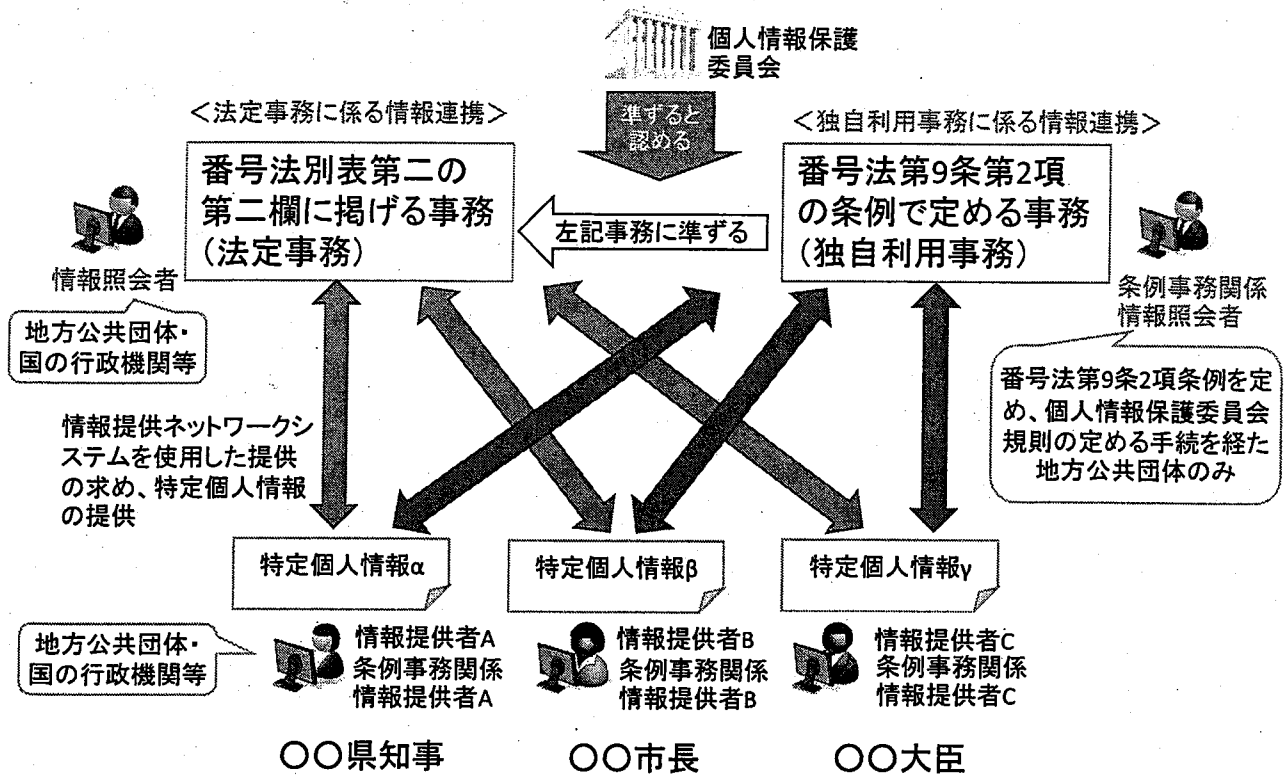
個人情報保護委員会

準ずると認める

<法定事務に係る情報連携>

番号法別表第二の第二欄に掲げる事務(法定事務)

<独自利用事務に係る情報連携>

番号法第9条第2項の条例で定める事務(独自利用事務)

左記事務に準ずる

情報照会者

地方公共団体・国の行政機関等

条例事務関係情報照会者

番号法第9条2項条例を定め、個人情報保護委員会規則の定める手続を経た地方公共団体のみ

情報提供ネットワークシステムを使用した提供の求め、特定個人情報の提供

特定個人情報α

特定個人情報β

特定個人情報γ

地方公共団体・国の行政機関等

情報提供者A
条例事務関係情報提供者A

情報提供者B
条例事務関係情報提供者B

情報提供者C
条例事務関係情報提供者C

○○県知事

○○市長

○○大臣